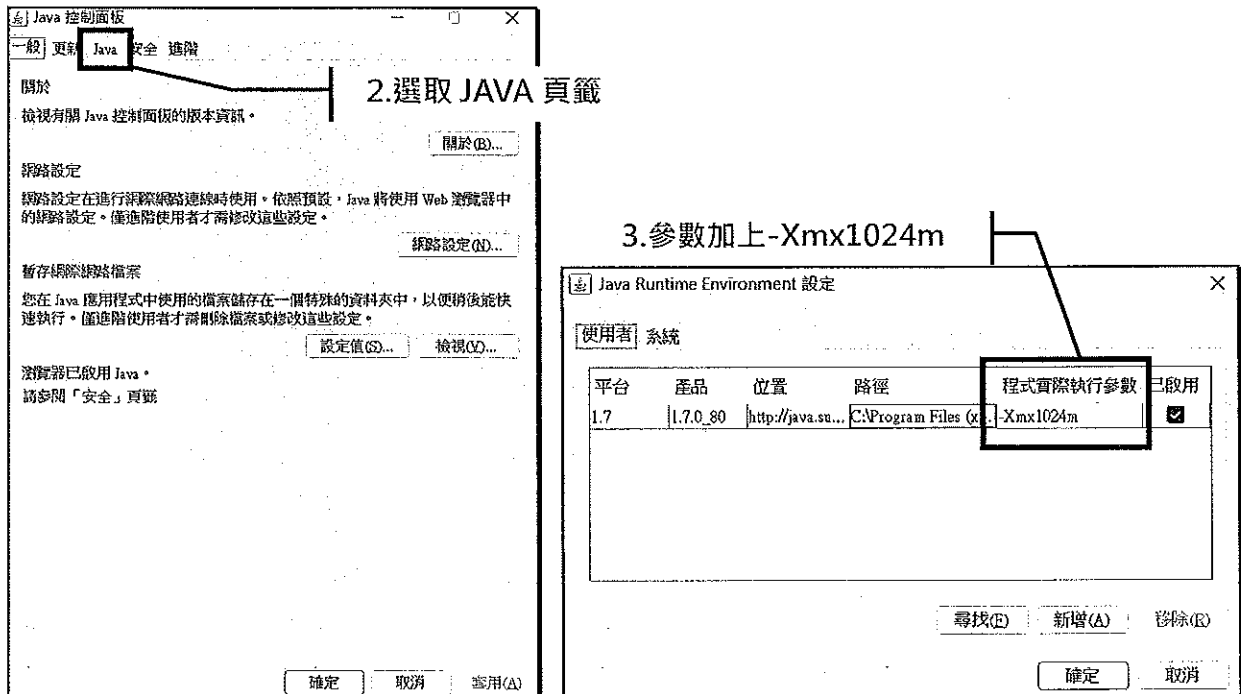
Java 控制面板

一般 更新 Java 安全 進階

2.選取 JAVA 頁籤

關於

檢視有關 Java 控制面板的版本資訊。

關於(B)...

網路設定

網路設定在進行網際網路連線時使用。依照預設，Java 將使用 Web 瀏覽器中的網路設定。僅進階使用者才需修改這些設定。

網路設定(N)...

暫存網際網路檔案

您在 Java 應用程式中使用的檔案儲存在一個特殊的資料夾中，以便稍後能快速執行。僅進階使用者才需刪除檔案或修改這些設定。

設定值(S)... 檢視(V)...

瀏覽器已啟用 Java。
請參閱「安全」頁籤

確定 取消 套用(A)

3.參數加上-Xmx1024m

Java Runtime Environment 設定

使用者 系統

| 平台 | 產品 | 位置 | 路徑 | 程式實際執行參數 | 已啟用 |
|---|---|---|---|---|---|
| 1.7 | 1.7.0_80 | http://java.su... | C:\Program Files (x... | -Xmx1024m | ☑ |

尋找(F) 新增(A) 移除(R)

確定 取消